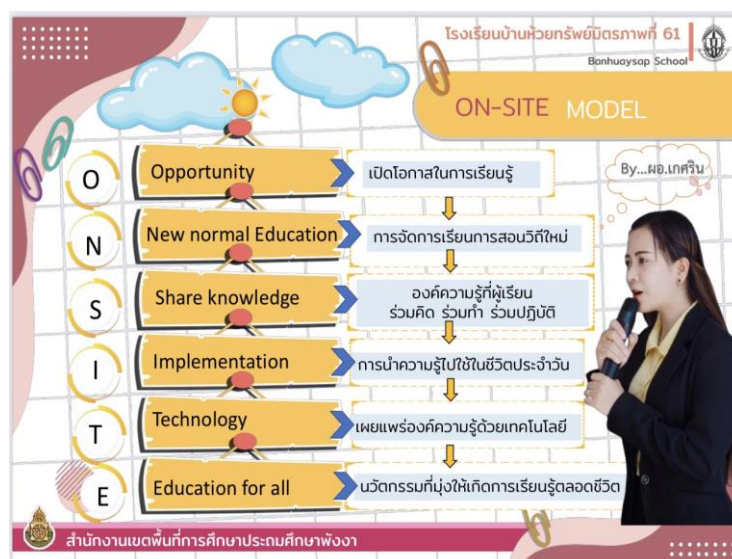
โรงเรียนบ้านห้วยทรัพย์มิตรภาพที่ 61
Banhuaysap School

ON-SITE MODEL

By...ผอ.เกศริน

O Opportunity เปิดโอกาสในการเรียนรู้

N New normal Education การจัดการเรียนการสอนวิถีใหม่

S Share knowledge องค์ความรู้ที่ผู้เรียน ร่วมคิด ร่วมทำ ร่วมปฏิบัติ

I Implementation การนำความรู้ไปใช้ในชีวิตประจำวัน

T Technology เผยแพร่องค์ความรู้ด้วยเทคโนโลยี

E Education for all นวัตกรรมที่มุ่งให้เกิดการเรียนรู้ตลอดชีวิต

สำนักงานเขตพื้นที่การศึกษาประถมศึกษาพังงา